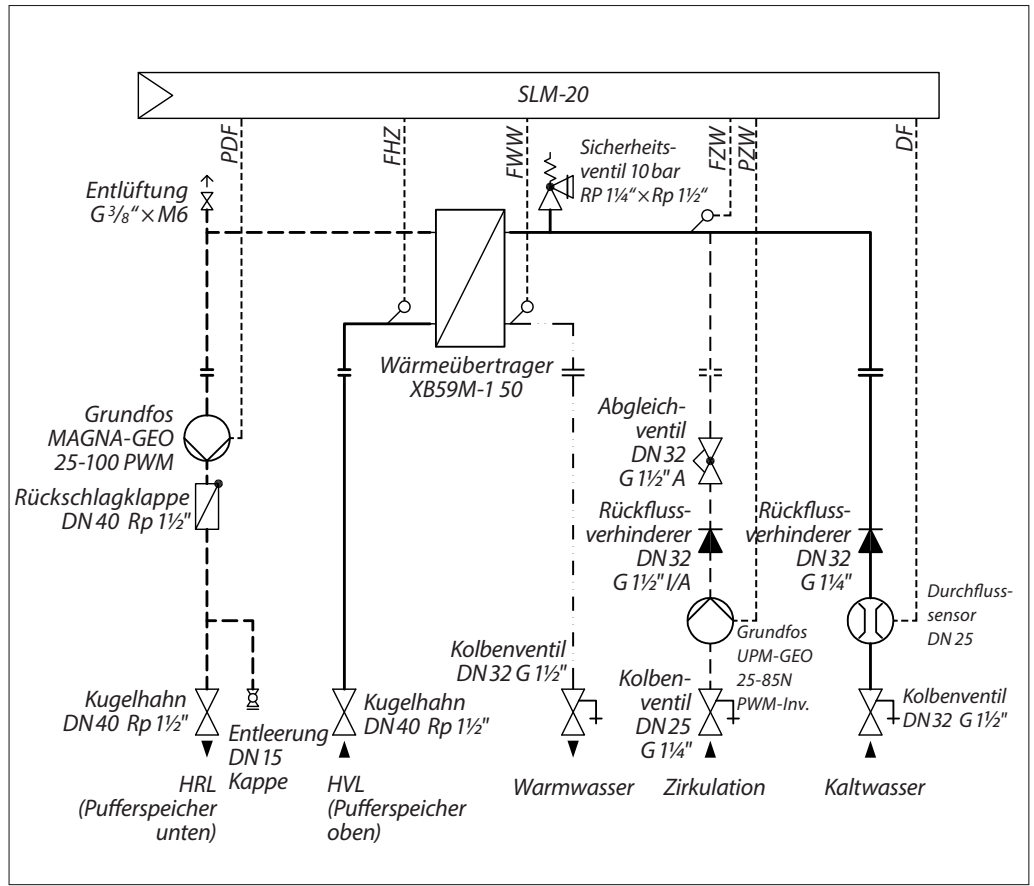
SLM-20

PDF

FHZ

FWW

Sicherheitsventil 10 bar RP 1¼" × Rp 1½"

FZW

PZW

DF

Entlüftung $G\,^3/_8$" × M6

Wärmeübertrager XB59M-1 50

Grundfos MAGNA-GEO 25-100 PWM

Rückschlagklappe DN 40 Rp 1½"

Abgleichventil DN 32 G 1½" A

Rückflussverhinderer DN 32 G 1½" I/A

Rückflussverhinderer DN 32 G 1¼"

Durchflusssensor DN 25

Grundfos UPM-GEO 25-85N PWM-Inv.

Kolbenventil DN 32 G 1½"

Kolbenventil DN 25 G 1¼"

Kolbenventil DN 32 G 1½"

Kugelhahn DN 40 Rp 1½"

Entleerung DN 15 Kappe

Kugelhahn DN 40 Rp 1½"

HRL (Pufferspeicher unten)

HVL (Pufferspeicher oben)

Warmwasser

Zirkulation

Kaltwasser